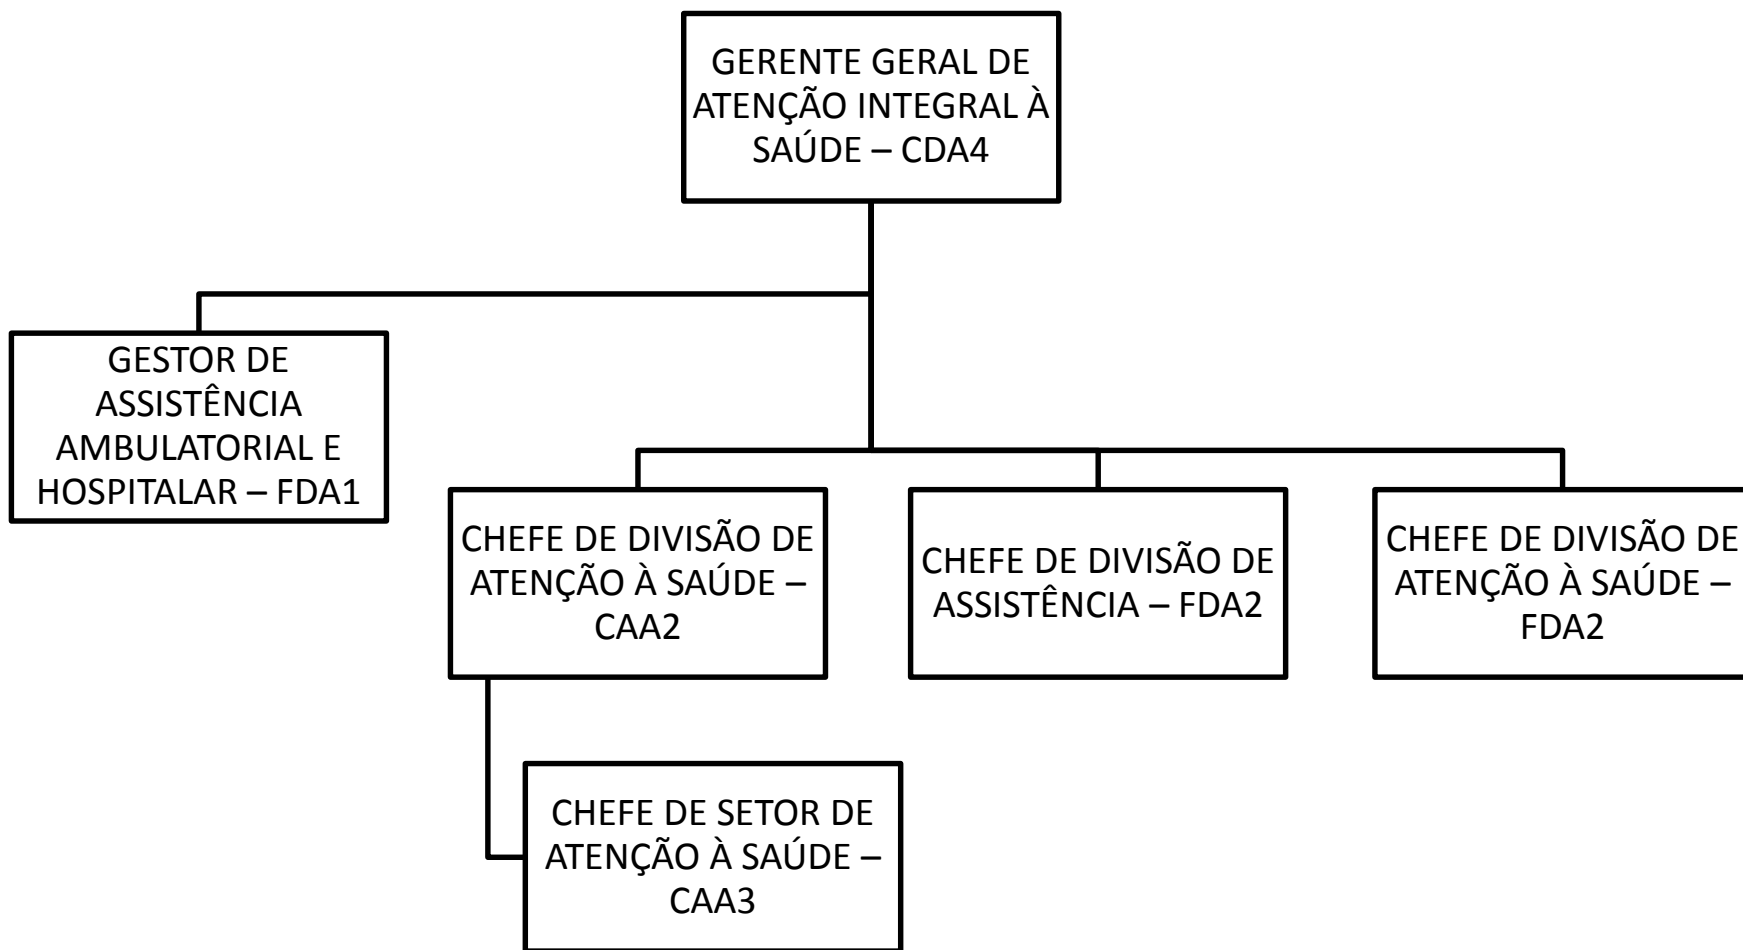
GERENTE GERAL DE ATENÇÃO INTEGRAL À SAÚDE – CDA4

GESTOR DE ASSISTÊNCIA AMBULATORIAL E HOSPITALAR – FDA1

CHEFE DE DIVISÃO DE ATENÇÃO À SAÚDE – CAA2

CHEFE DE DIVISÃO DE ASSISTÊNCIA – FDA2

CHEFE DE DIVISÃO DE ATENÇÃO À SAÚDE – FDA2

CHEFE DE SETOR DE ATENÇÃO À SAÚDE – CAA3